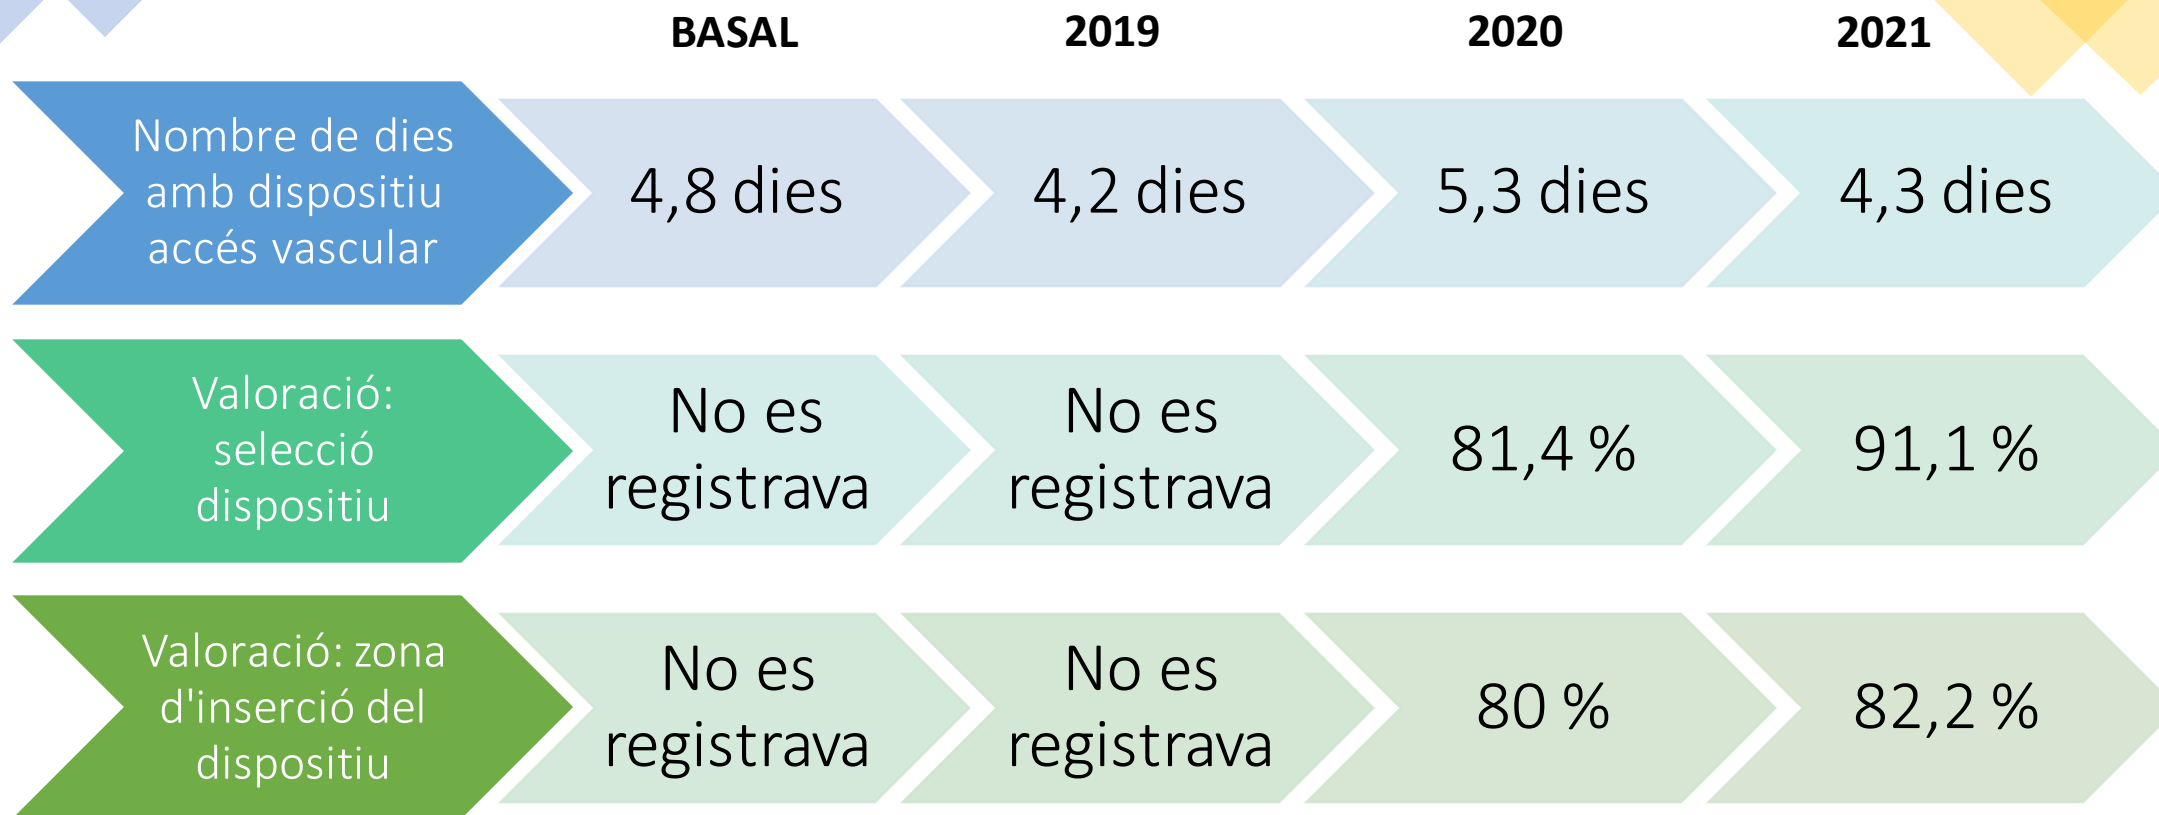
|  | BASAL | 2019 | 2020 | 2021 |
|---|---|---|---|---|
| Nombre de dies amb dispositiu accés vascular | 4,8 dies | 4,2 dies | 5,3 dies | 4,3 dies |
| Valoració: selecció dispositiu | No es registrava | No es registrava | 81,4 % | 91,1 % |
| Valoració: zona d'inserció del dispositiu | No es registrava | No es registrava | 80 % | 82,2 % |